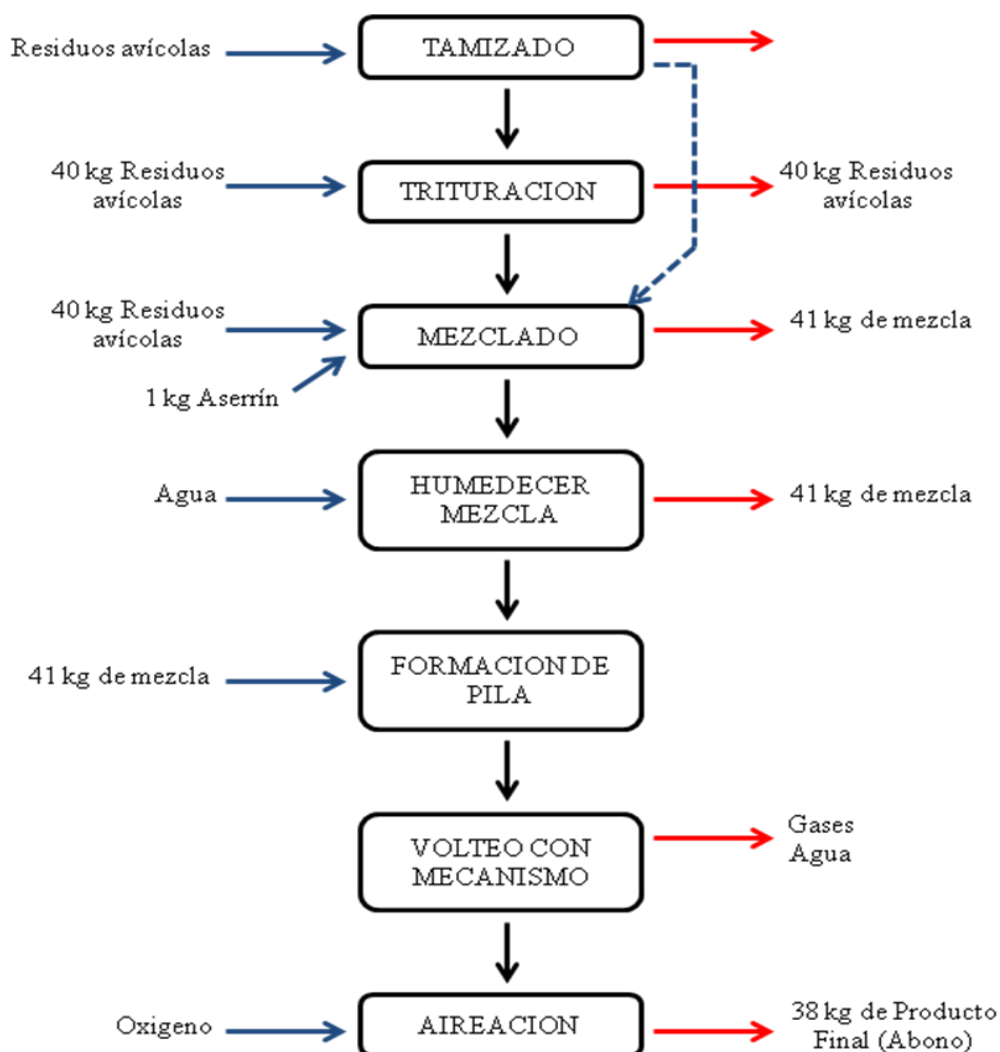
Residuos avícolas
TAMIZADO

40 kg Residuos avícolas
TRITURACION
40 kg Residuos avícolas

40 kg Residuos avícolas
1 kg Aserrín
MEZCLADO
41 kg de mezcla

Agua
HUMEDECER MEZCLA
41 kg de mezcla

41 kg de mezcla
FORMACION DE PILA

VOLTEO CON MECANISMO
Gases
Agua

Oxigeno
AIREACION
38 kg de Producto Final (Abono)